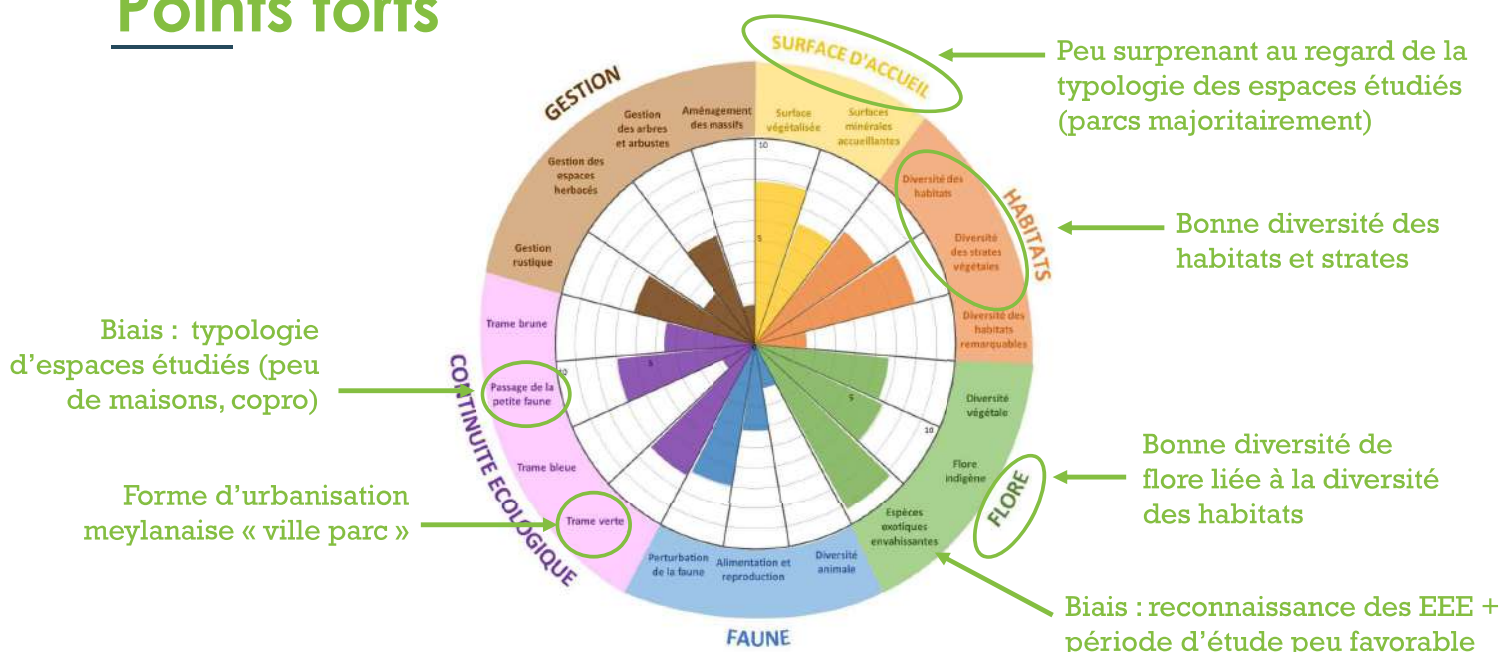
Points forts

SURFACE D'ACCUEIL

Peu surprenant au regard de la typologie des espaces étudiés (parcs majoritairement)

GESTION

Aménagement des massifs

Gestion des arbres et arbustes

Gestion des espaces herbacés

Gestion rustique

Surface végétalisée

Surfaces minérales accueillantes

HABITATS

Diversité des habitats

Diversité des strates végétales

Diversité des habitats remarquables

Bonne diversité des habitats et strates

Biais : typologie d'espaces étudiés (peu de maisons, copro)

CONTINUITE ECOLOGIQUE

Trame brune

Passage de la petite faune

Trame bleue

Trame verte

Forme d'urbanisation meylanaise « ville parc »

FLORE

Diversité végétale

Flore indigène

Espèces exotiques envahissantes

Bonne diversité de flore liée à la diversité des habitats

FAUNE

Perturbation de la faune

Alimentation et reproduction

Diversité animale

Biais : reconnaissance des EEE + période d'étude peu favorable

10

5

10

5

5

10